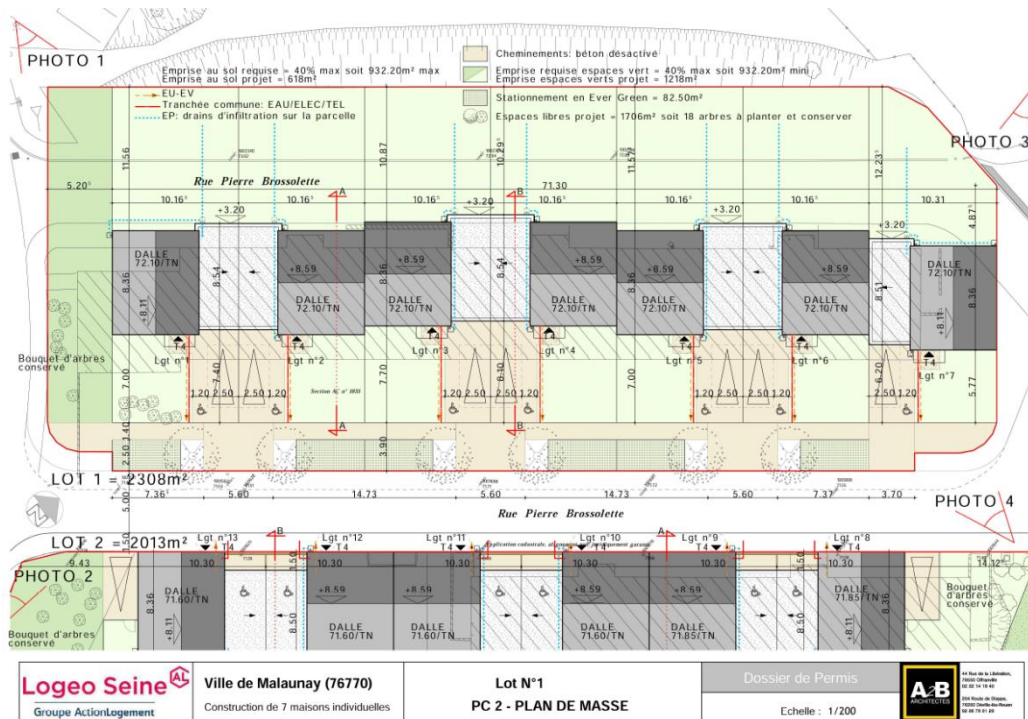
PHOTO 1

Emprise au sol requise = 40% max soit 932.20m² max
Emprise au sol projet = 618m²

EU-EV
Tranchée commune: EAU/ELEC/TEL
EP: drains d'infiltration sur la parcelle

Cheminements: béton désactivé
Emprise requise espaces vert = 40% max soit 932.20m² mini
Emprise espaces verts projet = 1218m²
Stationnement en Ever Green = 82.50m²
Espaces libres projet = 1706m² soit 18 arbres à planter et conserver

PHOTO 3

Rue Pierre Brossolette

11.56
5.20
10.87
10.29
71.30
11.57
12.23
4.87
10.16
10.16
10.16
10.16
10.16
10.16
10.31
+3.20
+3.20
+3.20
+3.20
A
B

DALLE 72.10/TN
DALLE 72.10/TN
DALLE 72.10/TN
DALLE 72.10/TN
DALLE 72.10/TN
DALLE 72.10/TN
DALLE 72.10/TN
+8.59
+8.59
+8.59
+8.59
+8.59
+8.11
+8.11
8.36
8.54
8.36
8.54
8.36
8.51
8.36

T4
Lgt n°1
Lgt n°2
Lgt n°3
Lgt n°4
Lgt n°5
Lgt n°6
Lgt n°7

Bouquet d'arbres conservé

7.00
7.40
7.70
6.10
7.00
6.20
5.77
1.20
2.50
2.50
1.20
2.50
1.40
2.50
3.90

LOT 1 = 2308m²
7.36
5.60
14.73
5.60
14.73
5.60
7.37
3.70

PHOTO 4

Rue Pierre Brossolette

LOT 2 = 2013m²
Lgt n°13
Lgt n°12
Lgt n°11
Lgt n°10
Lgt n°9
Lgt n°8
T4
9.43
10.30
10.30
10.30
10.30
10.30
14.12

PHOTO 2

DALLE 71.60/TN
DALLE 71.60/TN
DALLE 71.60/TN
DALLE 71.60/TN
DALLE 71.85/TN
DALLE 71.85/TN
+8.59
+8.59
+8.59
+8.11
+8.11
8.36
8.50
8.50
8.36

Bouquet d'arbres conservé
Bouquet d'arbres conservé

Logeo Seine
Groupe ActionLogement
Ville de Malaunay (76770)
Construction de 7 maisons individuelles
Lot N°1
PC 2 - PLAN DE MASSE
Dossier de Permis
Echelle : 1/200
A2B ARCHITECTES